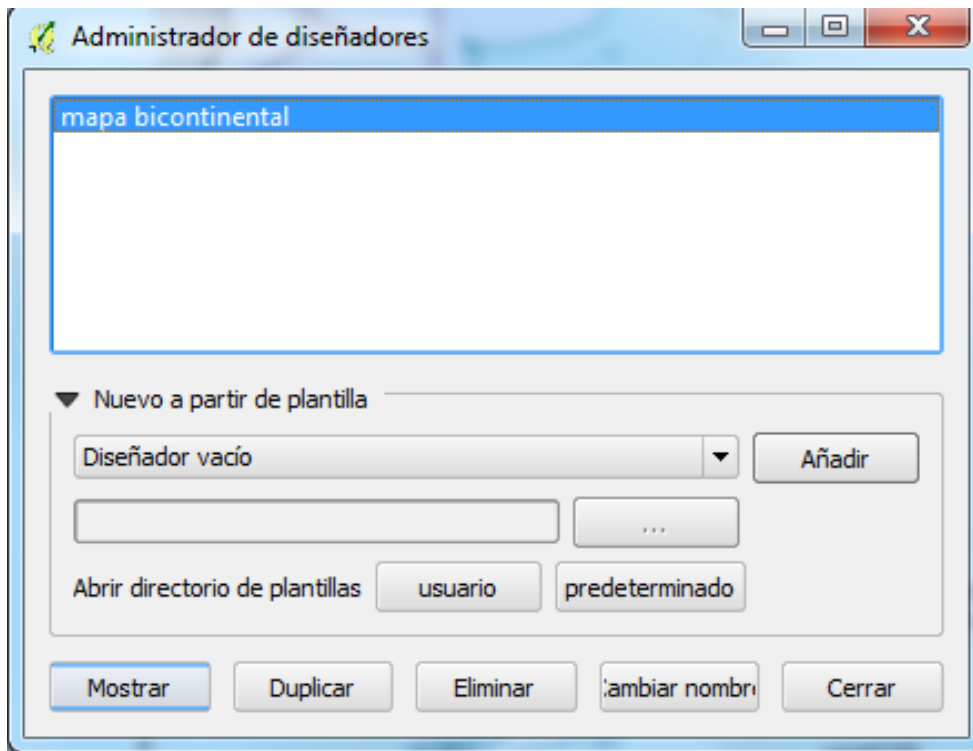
Administrador de diseñadores

mapa bicontinental

Nuevo a partir de plantilla

Diseñador vacío

Añadir

...

Abrir directorio de plantillas usuario predeterminado

Mostrar Duplicar Eliminar :ambiar nombr Cerrar